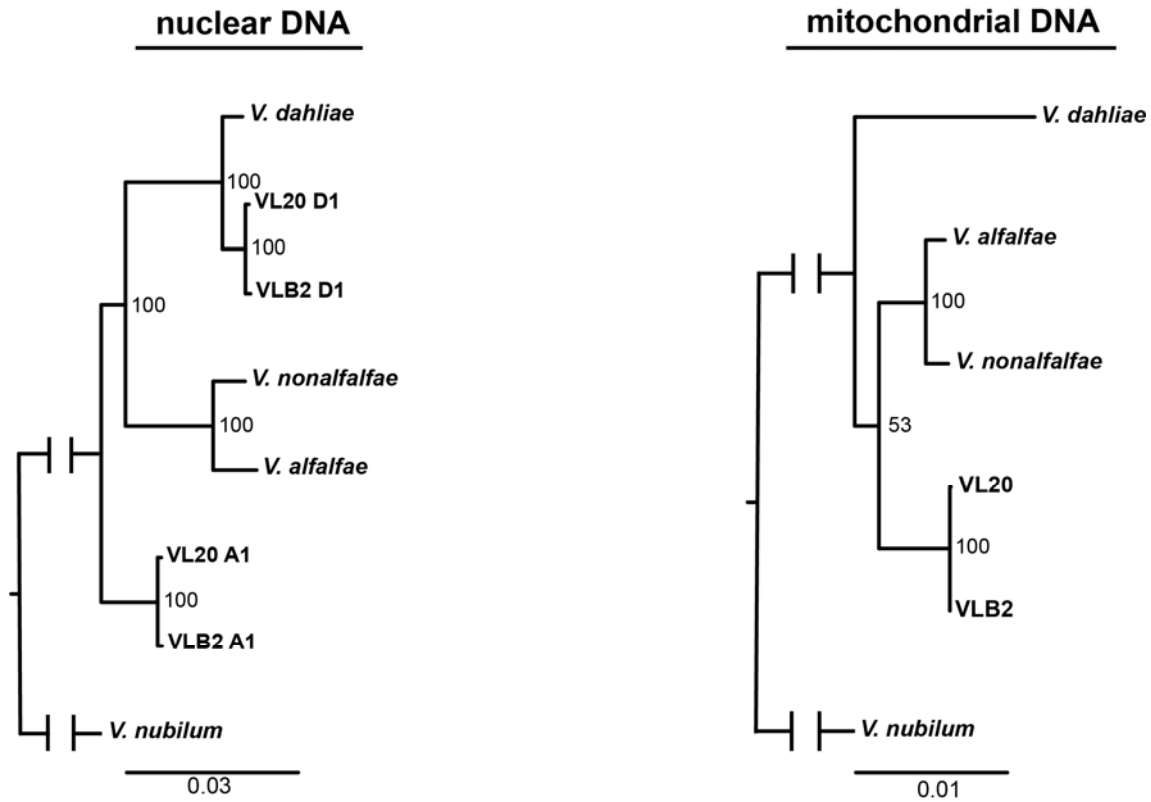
nuclear DNA

V. dahliae
100
VL20 D1
100
VLB2 D1
100
V. nonalfalfae
100
V. alfalfae
VL20 A1
100
VLB2 A1
V. nubilum
0.03

mitochondrial DNA

V. dahliae
V. alfalfae
100
V. nonalfalfae
53
VL20
100
VLB2
V. nubilum
0.01